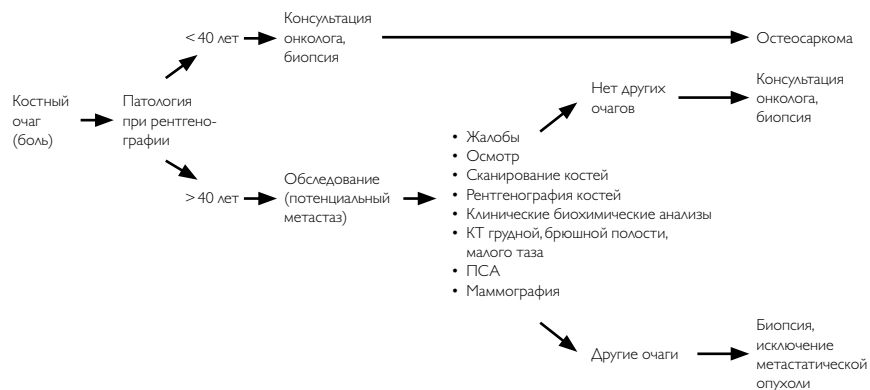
Костный очаг (боль)

Патология при рентгенографии

< 40 лет

Консультация онколога, биопсия

Остеосаркома

> 40 лет

Обследование (потенциальный метастаз)

• Жалобы
• Осмотр
• Сканирование костей
• Рентгенография костей
• Клинические биохимические анализы
• КТ грудной, брюшной полости, малого таза
• ПСА
• Маммография

Нет других очагов

Консультация онколога, биопсия

Другие очаги

Биопсия, исключение метастатической опухоли